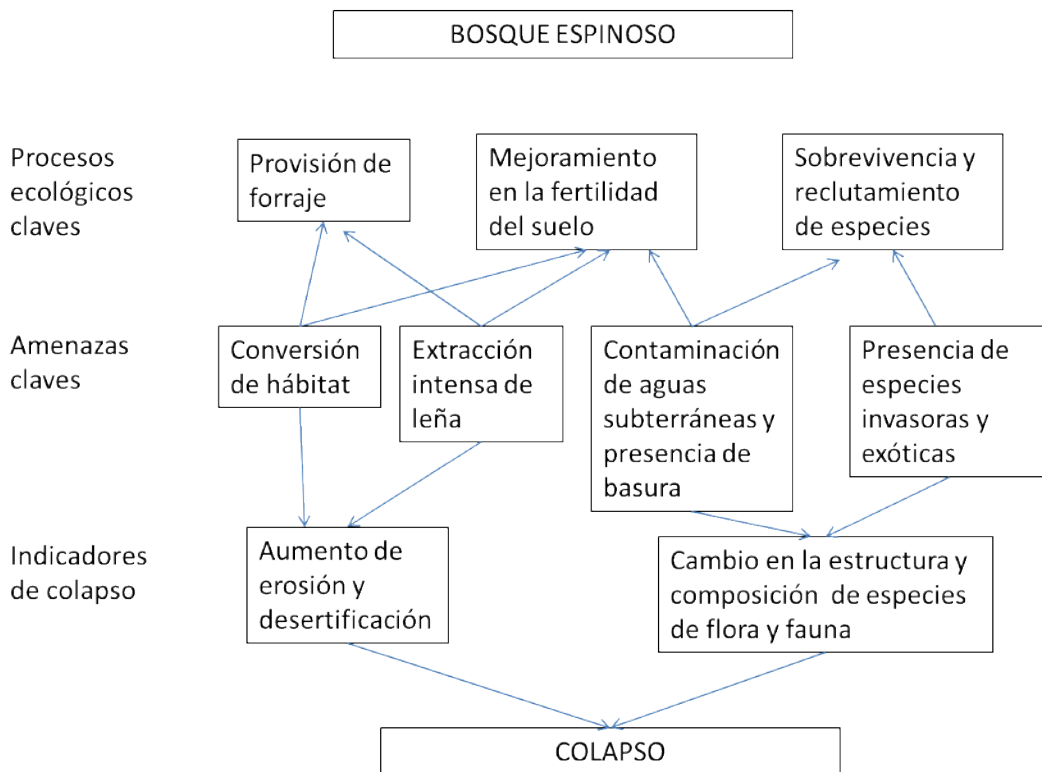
BOSQUE ESPINOSO

Procesos ecológicos claves

Provisión de forraje

Mejoramiento en la fertilidad del suelo

Sobrevivencia y reclutamiento de especies

Amenazas claves

Conversión de hábitat

Extracción intensa de leña

Contaminación de aguas subterráneas y presencia de basura

Presencia de especies invasoras y exóticas

Indicadores de colapso

Aumento de erosión y desertificación

Cambio en la estructura y composición de especies de flora y fauna

COLAPSO